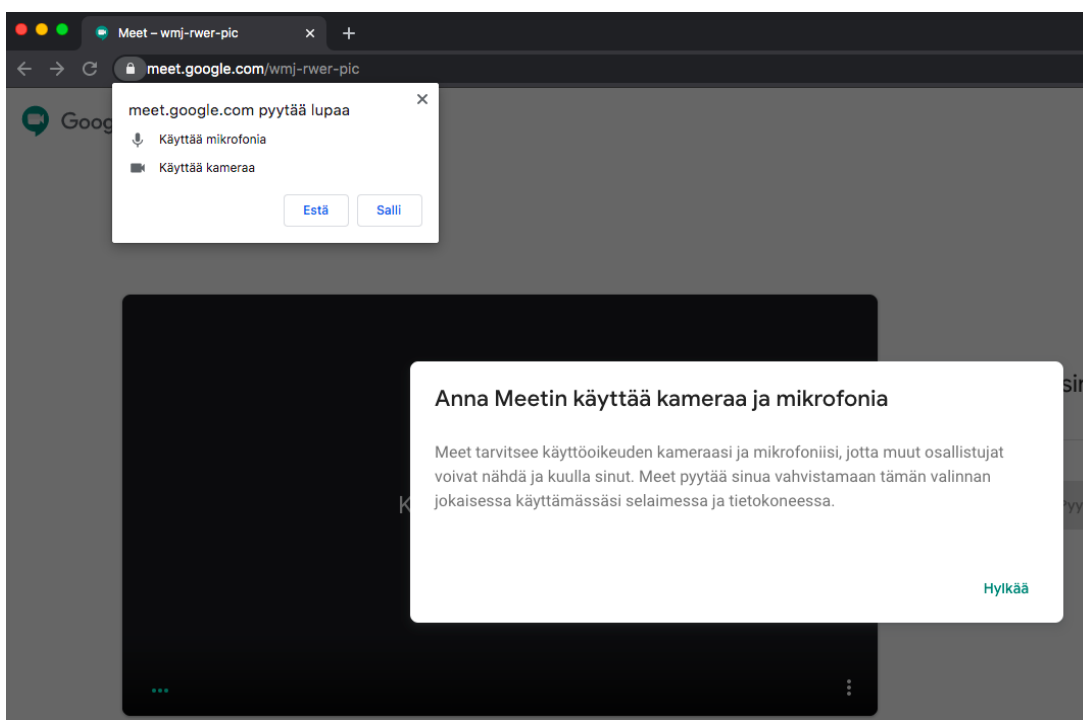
Meet – wmj-rwer-pic ×
+

meet.google.com/wmj-rwer-pic

Goog

meet.google.com pyytää lupaa ×
Käyttää mikrofonia
Käyttää kameraa
Estä Salli

K

Anna Meetin käyttää kameraa ja mikrofonia

Meet tarvitsee käyttöoikeuden kameraasi ja mikrofoniisi, jotta muut osallistujat voivat nähdä ja kuulla sinut. Meet pyytää sinua vahvistamaan tämän valinnan jokaisessa käyttämässäsi selaimessa ja tietokoneessa.

Hylkää

si

Pyy